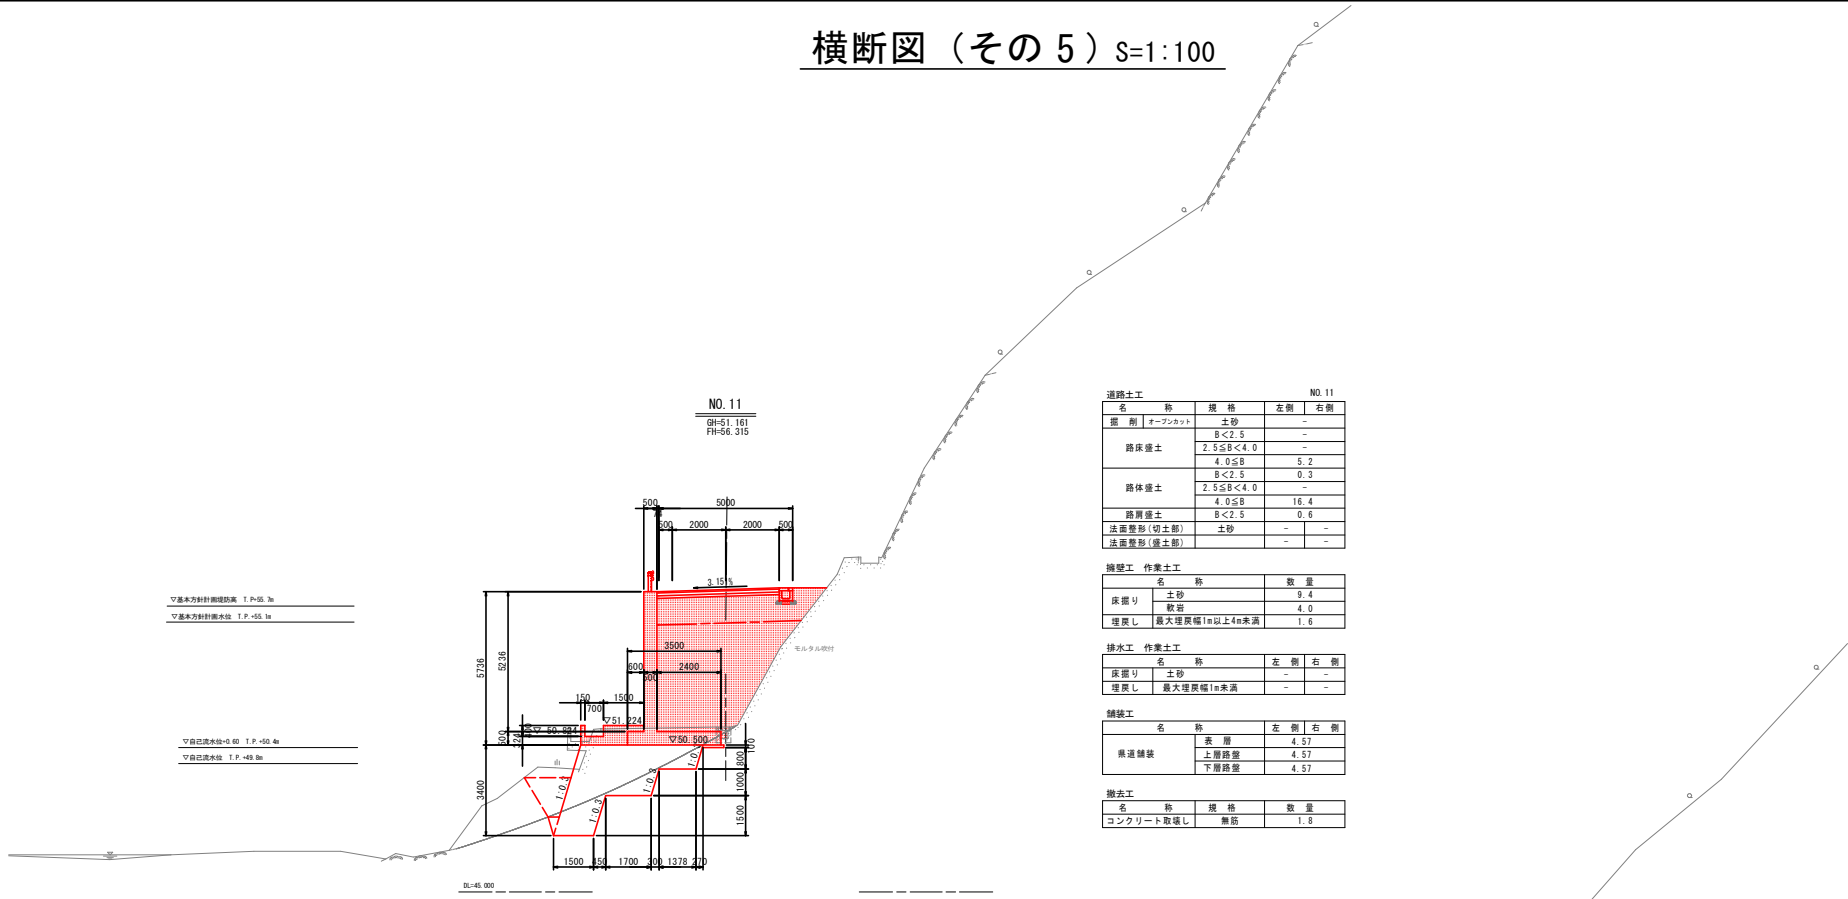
横断図（その５）S=1:100

NO.11
GH=51.161
FH=56.315

500 5000
500 2000 2000 500
3.151%
3500
600 2400
600
150 1500
700
▽51.224
▽50.924
▽50.500
5736
5236
500
3400
1:0.3
1:0.3
1:0.3
1:0.3
800
1000
1500
1500 450 1700 300 1378 270
モルタル吹付

▽基本方針計画堤防高 T.P=55.7m
▽基本方針計画水位 T.P.=55.1m
▽自己流水位+0.60 T.P.=50.4m
▽自己流水位 T.P.=49.8m

DL=45.000

道路土工 NO.11

| 名称 | | 規格 | 左側 | 右側 |
|---|---|---|---|---|
| 掘削 | オープンカット | 土砂 | － | |
| 路床盛土 | | B<2.5 | － | |
| | | 2.5≦B<4.0 | － | |
| | | 4.0≦B | 5.2 | |
| 路体盛土 | | B<2.5 | 0.3 | |
| | | 2.5≦B<4.0 | － | |
| | | 4.0≦B | 16.4 | |
| 路肩盛土 | | B<2.5 | 0.6 | |
| 法面整形(切土部) | | 土砂 | － | － |
| 法面整形(盛土部) | | | － | － |

擁壁工 作業土工

| 名称 | | 数量 |
|---|---|---|
| 床掘り | 土砂 | 9.4 |
| | 軟岩 | 4.0 |
| 埋戻し | 最大埋戻幅1m以上4m未満 | 1.6 |

排水工 作業土工

| 名称 | | 左側 | 右側 |
|---|---|---|---|
| 床掘り | 土砂 | － | － |
| 埋戻し | 最大埋戻幅1m未満 | － | － |

舗装工

| 名称 | | 左側 | 右側 |
|---|---|---|---|
| 県道舗装 | 表層 | 4.57 | |
| | 上層路盤 | 4.57 | |
| | 下層路盤 | 4.57 | |

撤去工

| 名称 | 規格 | 数量 |
|---|---|---|
| コンクリート取壊し | 無筋 | 1.8 |